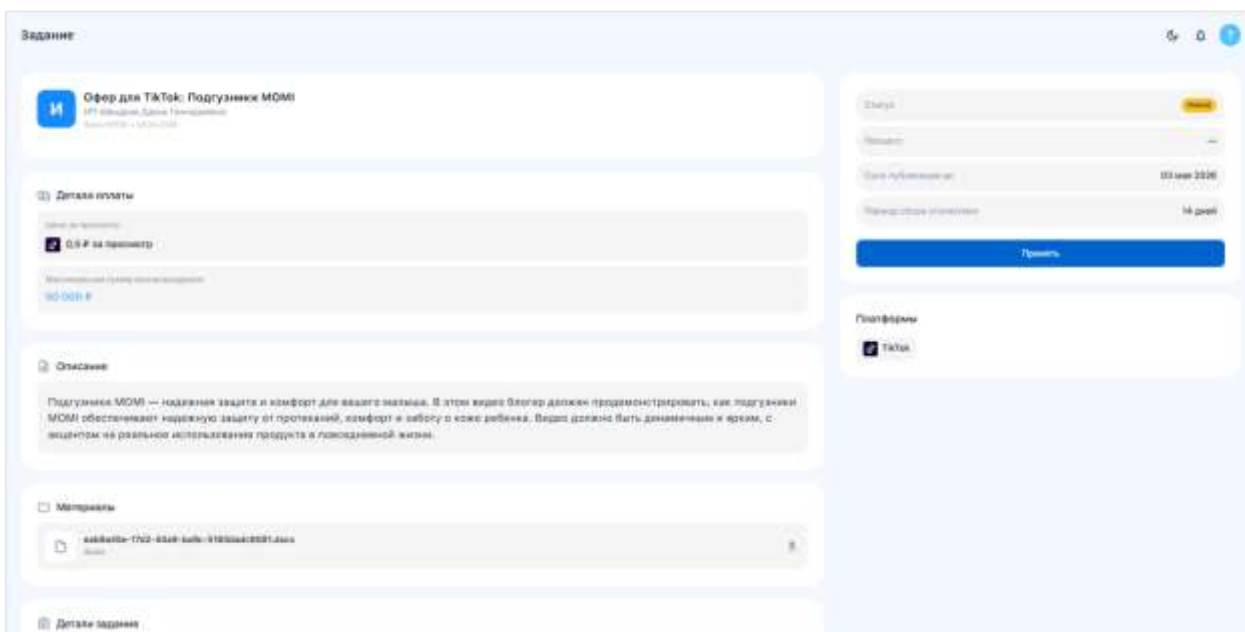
Задание

И

Офер для TikTok: Подгузники MOMI

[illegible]

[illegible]

Детали оплаты

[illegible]

0,5 ₽ за просмотр

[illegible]

50 000 ₽

Описание

Подгузники MOMI — надежная защита и комфорт для вашего малыша. В этом видео блогер должен продемонстрировать, как подгузники MOMI обеспечивают надежную защиту от протеканий, комфорт и заботу о коже ребенка. Видео должно быть динамичным и ярким, с акцентом на реальное использование продукта в повседневной жизни.

Материалы

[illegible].docx

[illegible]

Детали задания

Статус

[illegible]

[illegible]

—

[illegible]

03 мая 2026

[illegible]

14 дней

Принять

Платформы

TikTok